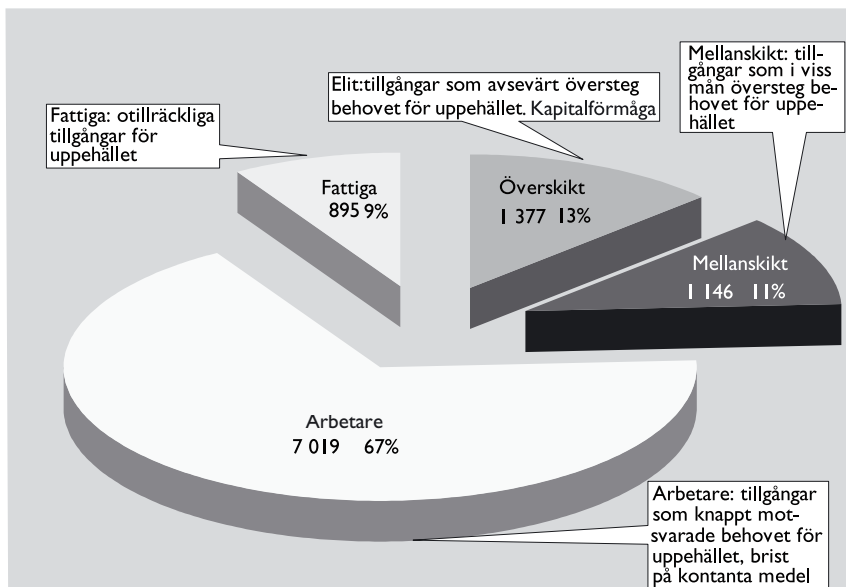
Fattiga: otillräckliga tillgångar för uppehållet

Elit:tillgångar som avsevärt översteg behovet för uppehållet. Kapitalförmåga

Mellanskikt: tillgångar som i viss mån översteg behovet för uppehållet

Fattiga
895 9%

Överskikt
1 377 13%

Mellanskikt
1 146 11%

Arbetare
7 019 67%

Arbetare: tillgångar som knappt motsvarade behovet för uppehållet, brist på kontanta medel